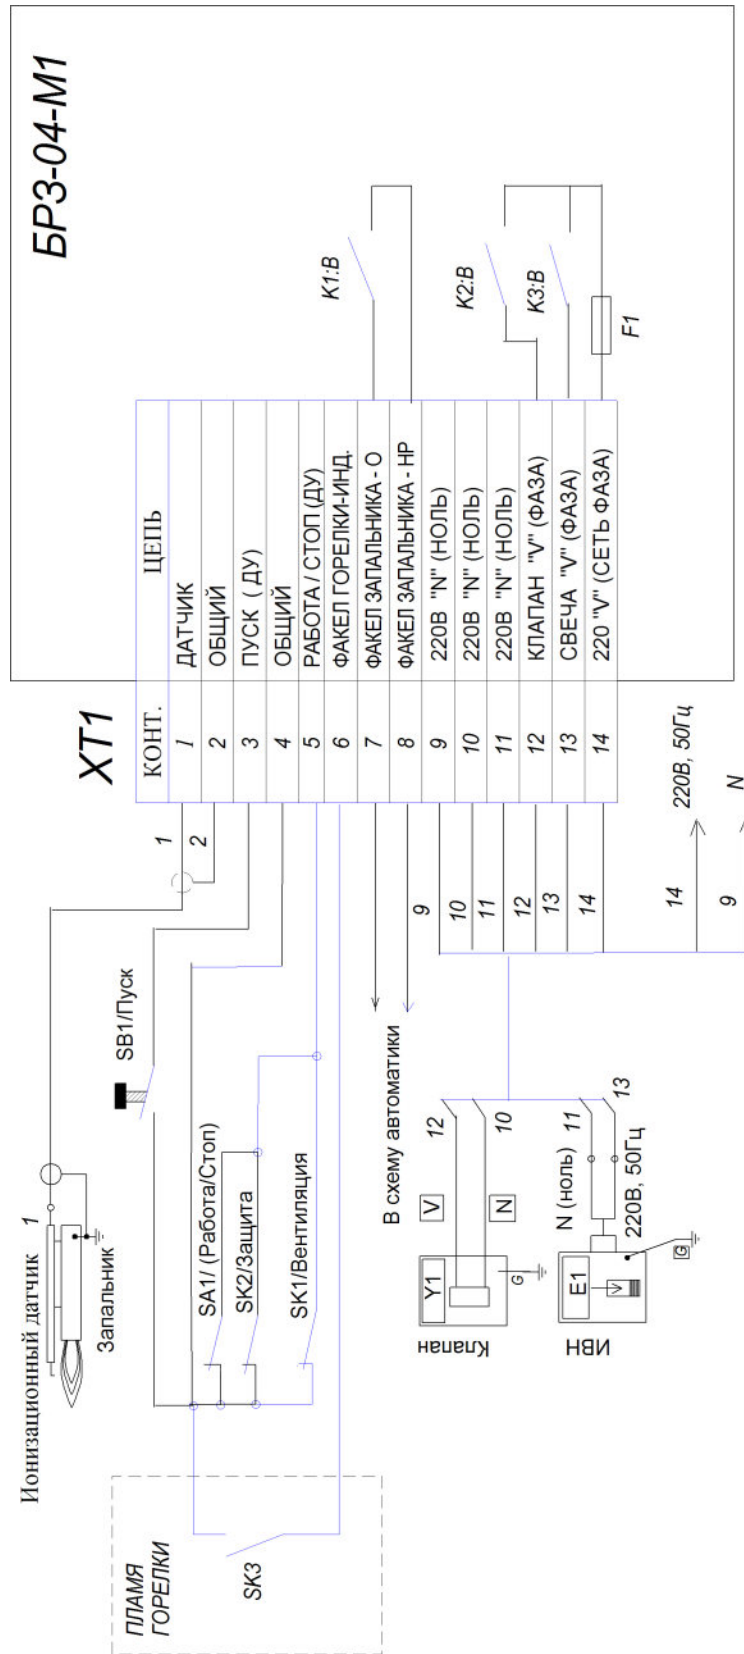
БРЗ-04-М1

K1:B

K2:B

K3:B

F1

XT1

| КОНТ. | ЦЕПЬ |
|---|---|
| 1 | ДАТЧИК |
| 2 | ОБЩИЙ |
| 3 | ПУСК ( ДУ) |
| 4 | ОБЩИЙ |
| 5 | РАБОТА / СТОП (ДУ) |
| 6 | ФАКЕЛ ГОРЕЛКИ-ИНД. |
| 7 | ФАКЕЛ ЗАПАЛЬНИКА - О |
| 8 | ФАКЕЛ ЗАПАЛЬНИКА - НР |
| 9 | 220В "N" (НОЛЬ) |
| 10 | 220В "N" (НОЛЬ) |
| 11 | 220В "N" (НОЛЬ) |
| 12 | КЛАПАН "V" (ФАЗА) |
| 13 | СВЕЧА "V" (ФАЗА) |
| 14 | 220 "V" (СЕТЬ ФАЗА) |

220В, 50Гц

N

14

9

1

2

9

10

11

12

13

14

SB1/Пуск

Ионизационный датчик 1

Запальник

SA1/ (Работа/Стоп)

SK2/Защита

SK1/Вентиляция

В схему автоматики

V

12

N

10

Y1

G

Клапан

E1

N (ноль) 11

13

220В, 50Гц

G

ИВН

ПЛАМЯ ГОРЕЛКИ

SK3